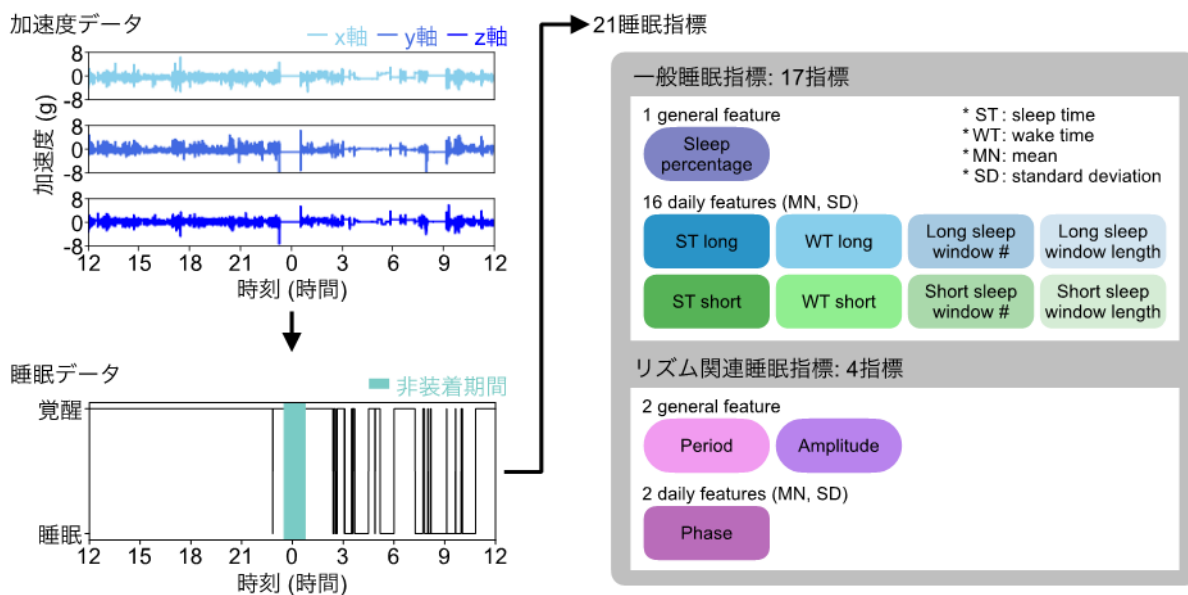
加速度データ

— x軸 — y軸 — z軸

8
0
-8

8
0
-8

8
0
-8

加速度 (g)

12 15 18 21 0 3 6 9 12
時刻 (時間)

睡眠データ

非装着期間

覚醒

睡眠

12 15 18 21 0 3 6 9 12
時刻 (時間)

21睡眠指標

一般睡眠指標: 17指標

1 general feature

Sleep percentage

* ST : sleep time
* WT: wake time
* MN: mean
* SD: standard deviation

16 daily features (MN, SD)

| ST long | WT long | Long sleep window # | Long sleep window length |
|---|---|---|---|
| ST short | WT short | Short sleep window # | Short sleep window length |

リズム関連睡眠指標: 4指標

2 general feature

Period

Amplitude

2 daily features (MN, SD)

Phase